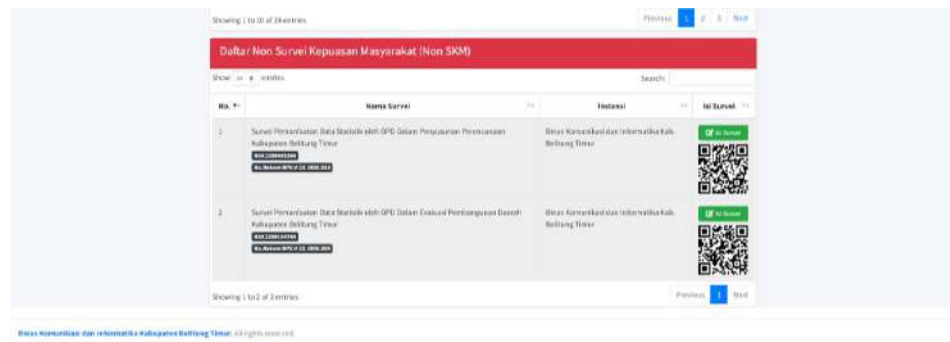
Showing 1 to 10 of 26 entries

Previous 1 2 3 Next

Daftar Non Survei Kepuasan Masyarakat (Non SKM)

Show 10 entries

Search:

| No. | Nama Survei | Instansi | Isi Survei |
|---|---|---|---|
| 1 | Survei Pemanfaatan Data Statistik oleh OPD Dalam Penyusunan Perencanaan Kabupaten Belitung Timur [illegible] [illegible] | Dinas Komunikasi dan Informatika Kab. Belitung Timur | Isi Survei |
| 2 | Survei Pemanfaatan Data Statistik oleh OPD Dalam Evaluasi Pembangunan Daerah Kabupaten Belitung Timur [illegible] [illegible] | Dinas Komunikasi dan Informatika Kab. Belitung Timur | Isi Survei |

Showing 1 to 2 of 2 entries

Previous 1 Next

Dinas Komunikasi dan Informatika Kabupaten Belitung Timur. All rights reserved.